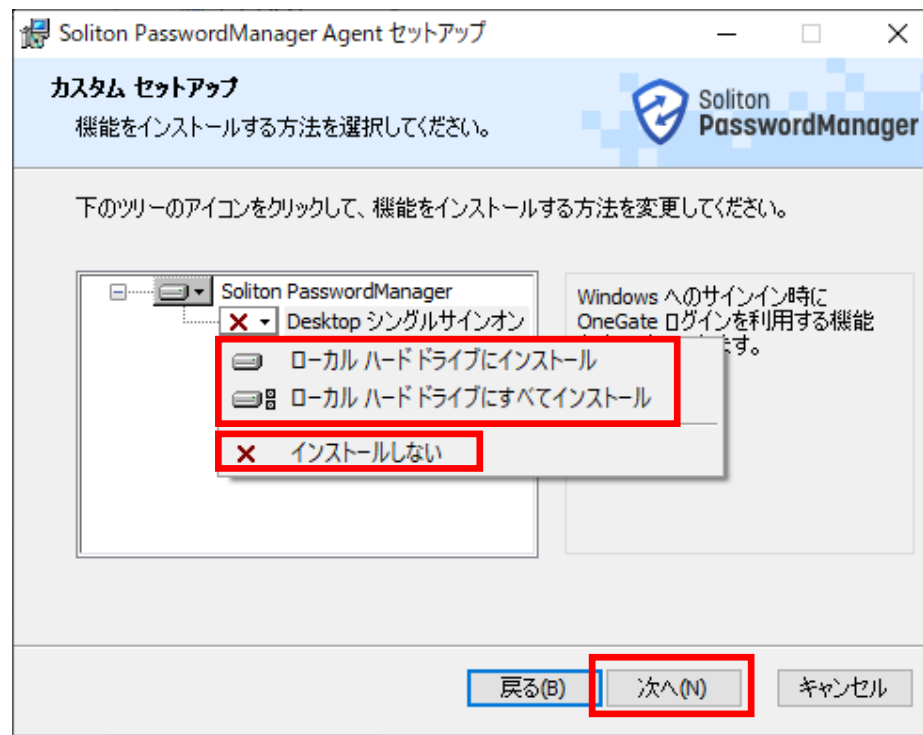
Soliton PasswordManager Agent セットアップ

カスタム セットアップ
機能をインストールする方法を選択してください。

Soliton PasswordManager

下のツリーのアイコンをクリックして、機能をインストールする方法を変更してください。

Soliton PasswordManager
Desktop シングルサインオン

ローカル ハード ドライブにインストール
ローカル ハード ドライブにすべてインストール
インストールしない

Windows へのサインイン時に OneGate ログインを利用する機能 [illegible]ます。

戻る(B)
次へ(N)
キャンセル